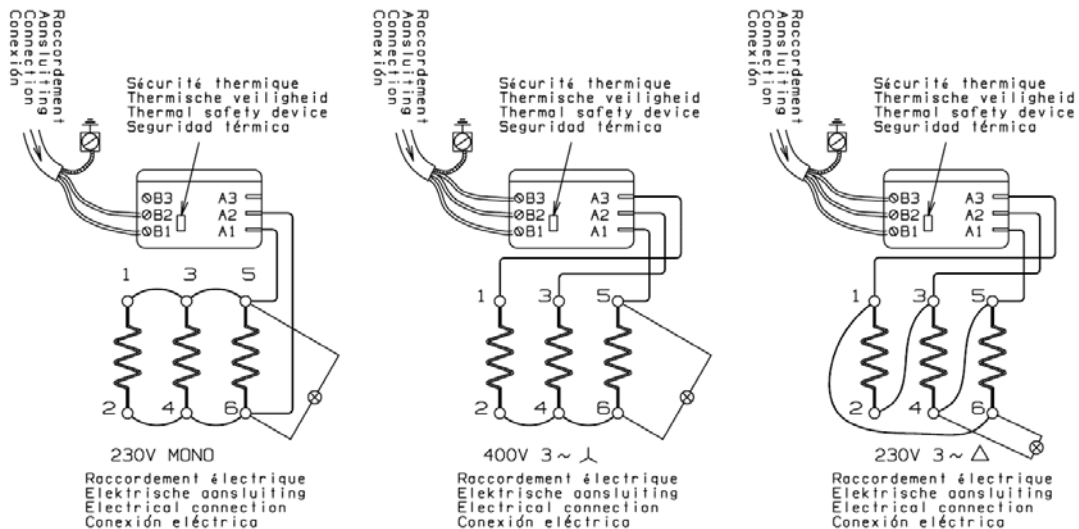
Raccordement
Aansluiting
Connection
Conexión

Sécurité thermique
Thermische veiligheid
Thermal safety device
Seguridad térmica

ØB3 A3
ØB2 A2
ØB1 A1

1 3 5

2 4 6

230V MONO

Raccordement électrique
Elektrische aansluiting
Electrical connection
Conexión eléctrica

Raccordement
Aansluiting
Connection
Conexión

Sécurité thermique
Thermische veiligheid
Thermal safety device
Seguridad térmica

ØB3 A3
ØB2 A2
ØB1 A1

1 3 5

2 4 6

400V 3 ~ ⅄

Raccordement électrique
Elektrische aansluiting
Electrical connection
Conexión eléctrica

Raccordement
Aansluiting
Connection
Conexión

Sécurité thermique
Thermische veiligheid
Thermal safety device
Seguridad térmica

ØB3 A3
ØB2 A2
ØB1 A1

1 3 5

2 4 6

230V 3 ~ $\triangle$

Raccordement électrique
Elektrische aansluiting
Electrical connection
Conexión eléctrica